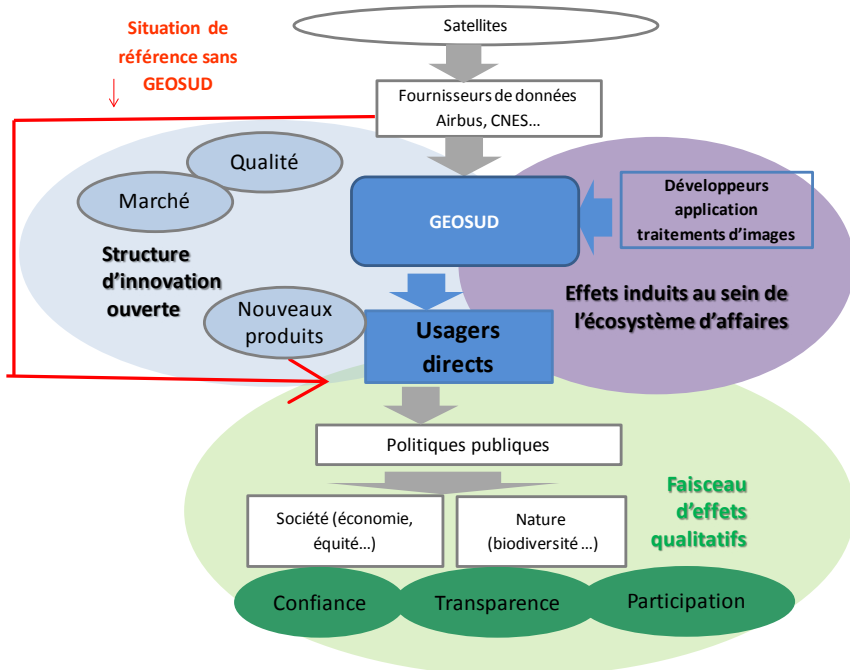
Situation de référence sans GEOSUD

Satellites

Fournisseurs de données Airbus, CNES…

Qualité

Marché

Structure d'innovation ouverte

GEOSUD

Développeurs application traitements d'images

Nouveaux produits

Usagers directs

Effets induits au sein de l'écosystème d'affaires

Politiques publiques

Faisceau d'effets qualitatifs

Société (économie, équité…)

Nature (biodiversité …)

Confiance

Transparence

Participation